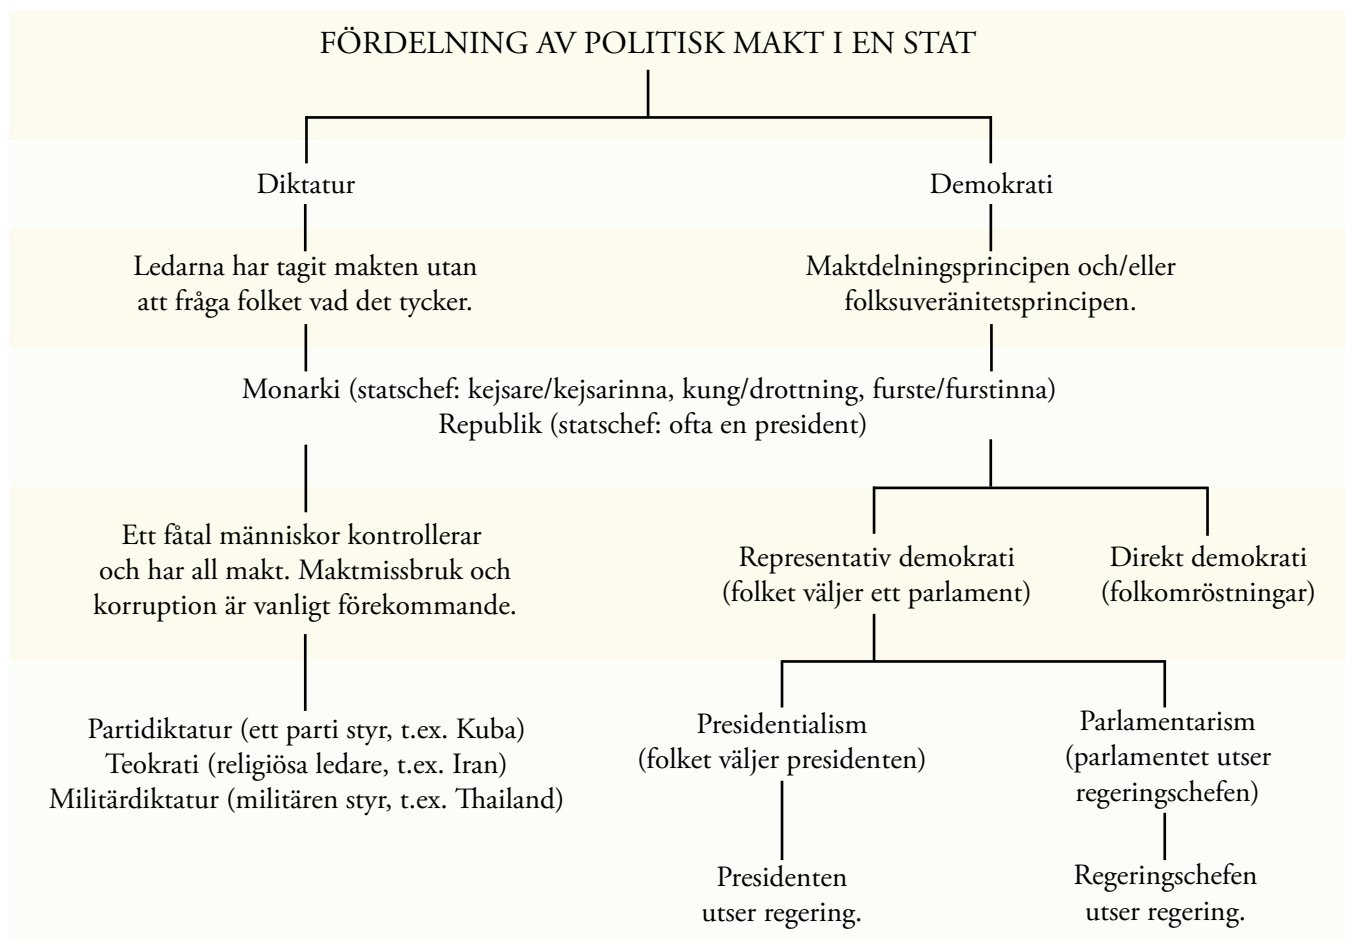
FÖRDELNING AV POLITISK MAKT I EN STAT

Diktatur

Demokrati

Ledarna har tagit makten utan att fråga folket vad det tycker.

Maktdelningsprincipen och/eller folksuveränitetsprincipen.

Monarki (statschef: kejsare/kejsarinna, kung/drottning, furste/furstinna)
Republik (statschef: ofta en president)

Ett fåtal människor kontrollerar och har all makt. Maktmissbruk och korruption är vanligt förekommande.

Representativ demokrati (folket väljer ett parlament)

Direkt demokrati (folkomröstningar)

Partidiktatur (ett parti styr, t.ex. Kuba)
Teokrati (religiösa ledare, t.ex. Iran)
Militärdiktatur (militären styr, t.ex. Thailand)

Presidentialism (folket väljer presidenten)

Parlamentarism (parlamentet utser regeringschefen)

Presidenten utser regering.

Regeringschefen utser regering.